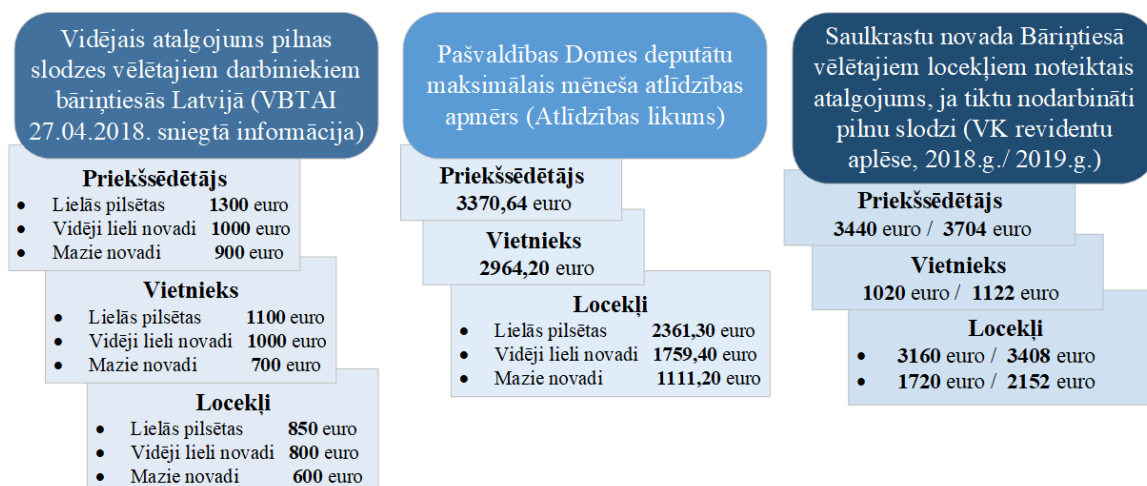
Vidējais atalgojums pilnas slodzes vēlētajiem darbiniekiem bāriņtiesās Latvijā (VBTAI 27.04.2018. sniegtā informācija)

Priekšsēdētājs
- Lielās pilsētas 1300 euro
- Vidēji lieli novadi 1000 euro
- Mazie novadi 900 euro

Vietnieks
- Lielās pilsētas 1100 euro
- Vidēji lieli novadi 1000 euro
- Mazie novadi 700 euro

Locekļi
- Lielās pilsētas 850 euro
- Vidēji lieli novadi 800 euro
- Mazie novadi 600 euro

Pašvaldības Domes deputātu maksimālais mēneša atlīdzības apmērs (Atlīdzības likums)

Priekšsēdētājs
3370,64 euro

Vietnieks
2964,20 euro

Locekļi
- Lielās pilsētas 2361,30 euro
- Vidēji lieli novadi 1759,40 euro
- Mazie novadi 1111,20 euro

Saulkrastu novada Bāriņtiesā vēlētajiem locekļiem noteiktais atalgojums, ja tiktu nodarbināti pilnu slodzi (VK revidentu aplēse, 2018.g./ 2019.g.)

Priekšsēdētājs
3440 euro / 3704 euro

Vietnieks
1020 euro / 1122 euro

Locekļi
- 3160 euro / 3408 euro
- 1720 euro / 2152 euro